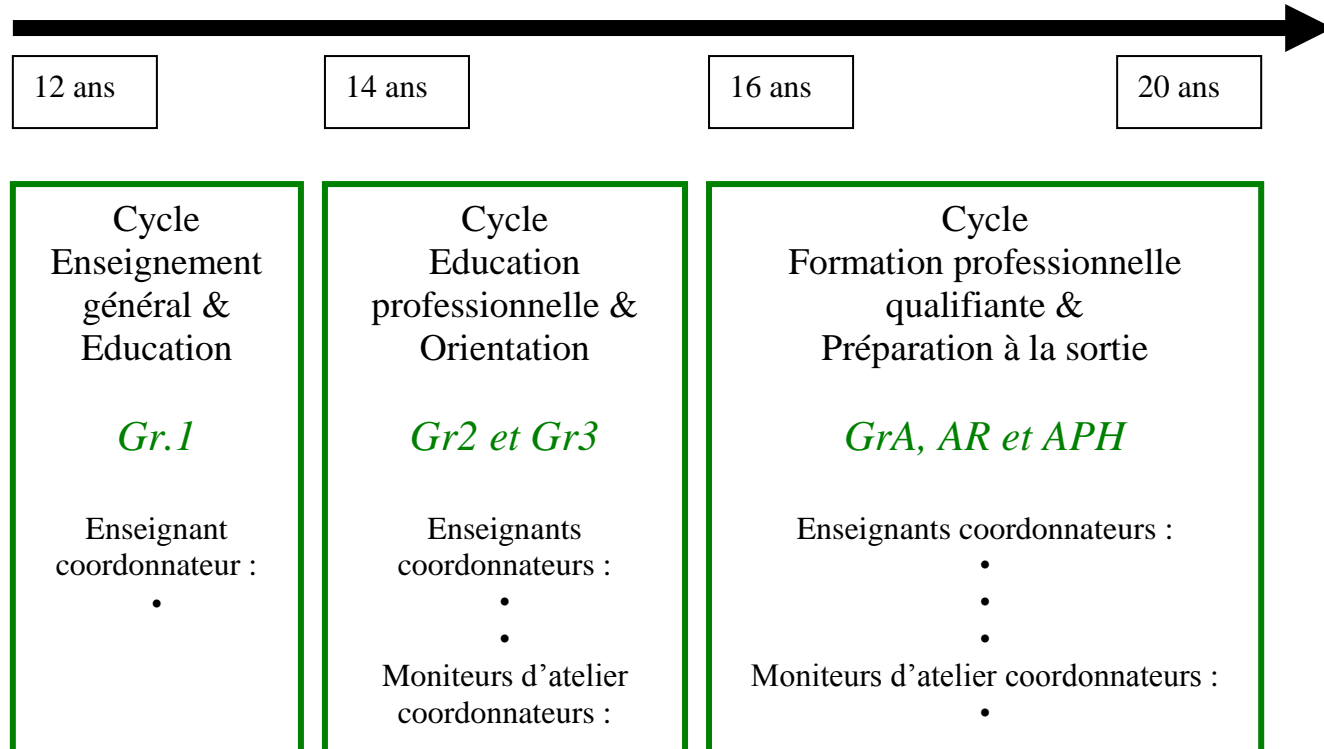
12 ans

14 ans

16 ans

20 ans

Cycle
Enseignement général & Education

*Gr.1*

Enseignant coordonnateur :

•

Cycle
Education professionnelle & Orientation

*Gr2 et Gr3*

Enseignants coordonnateurs :

•

•

Moniteurs d'atelier coordonnateurs :

Cycle
Formation professionnelle qualifiante & Préparation à la sortie

*GrA, AR et APH*

Enseignants coordonnateurs :

•

•

•

Moniteurs d'atelier coordonnateurs :

•